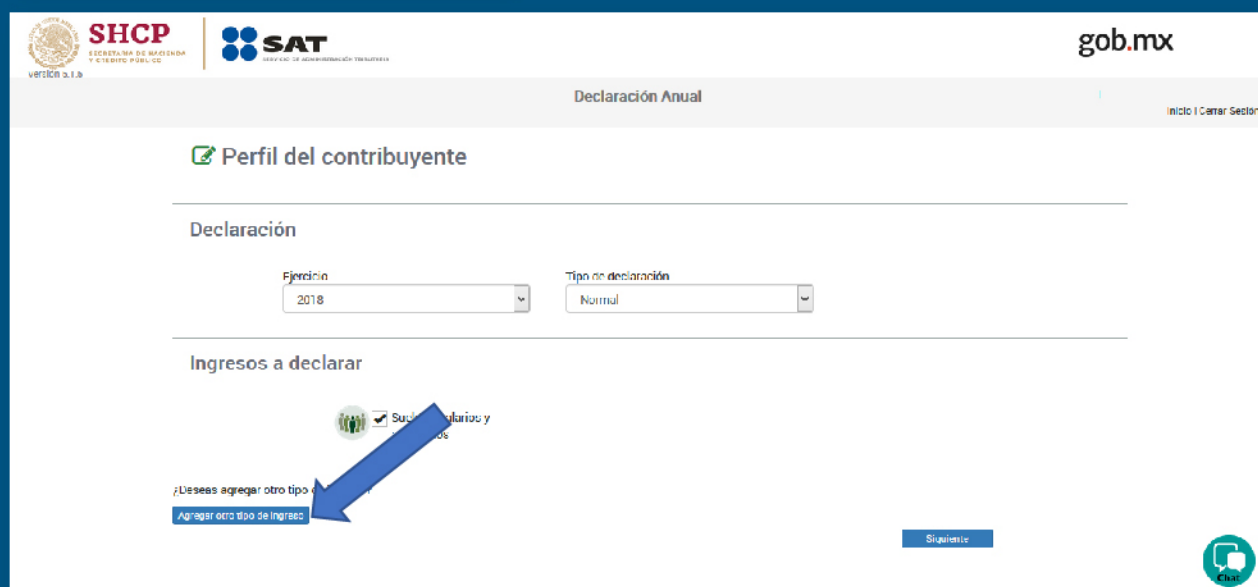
SHCP
SECRETARÍA DE HACIENDA Y CRÉDITO PÚBLICO
versión 5.1.6
SAT
SERVICIO DE ADMINISTRACIÓN TRIBUTARIA
gob.mx

Declaración Anual

Inicio | Cerrar Sesión

Perfil del contribuyente

Declaración

Ejercicio
2018

Tipo de declaración
Normal

Ingresos a declarar

Suel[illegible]alarios y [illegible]os

¿Deseas agregar otro tipo d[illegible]

Agregar otro tipo de ingreso

Siguiente

Chat